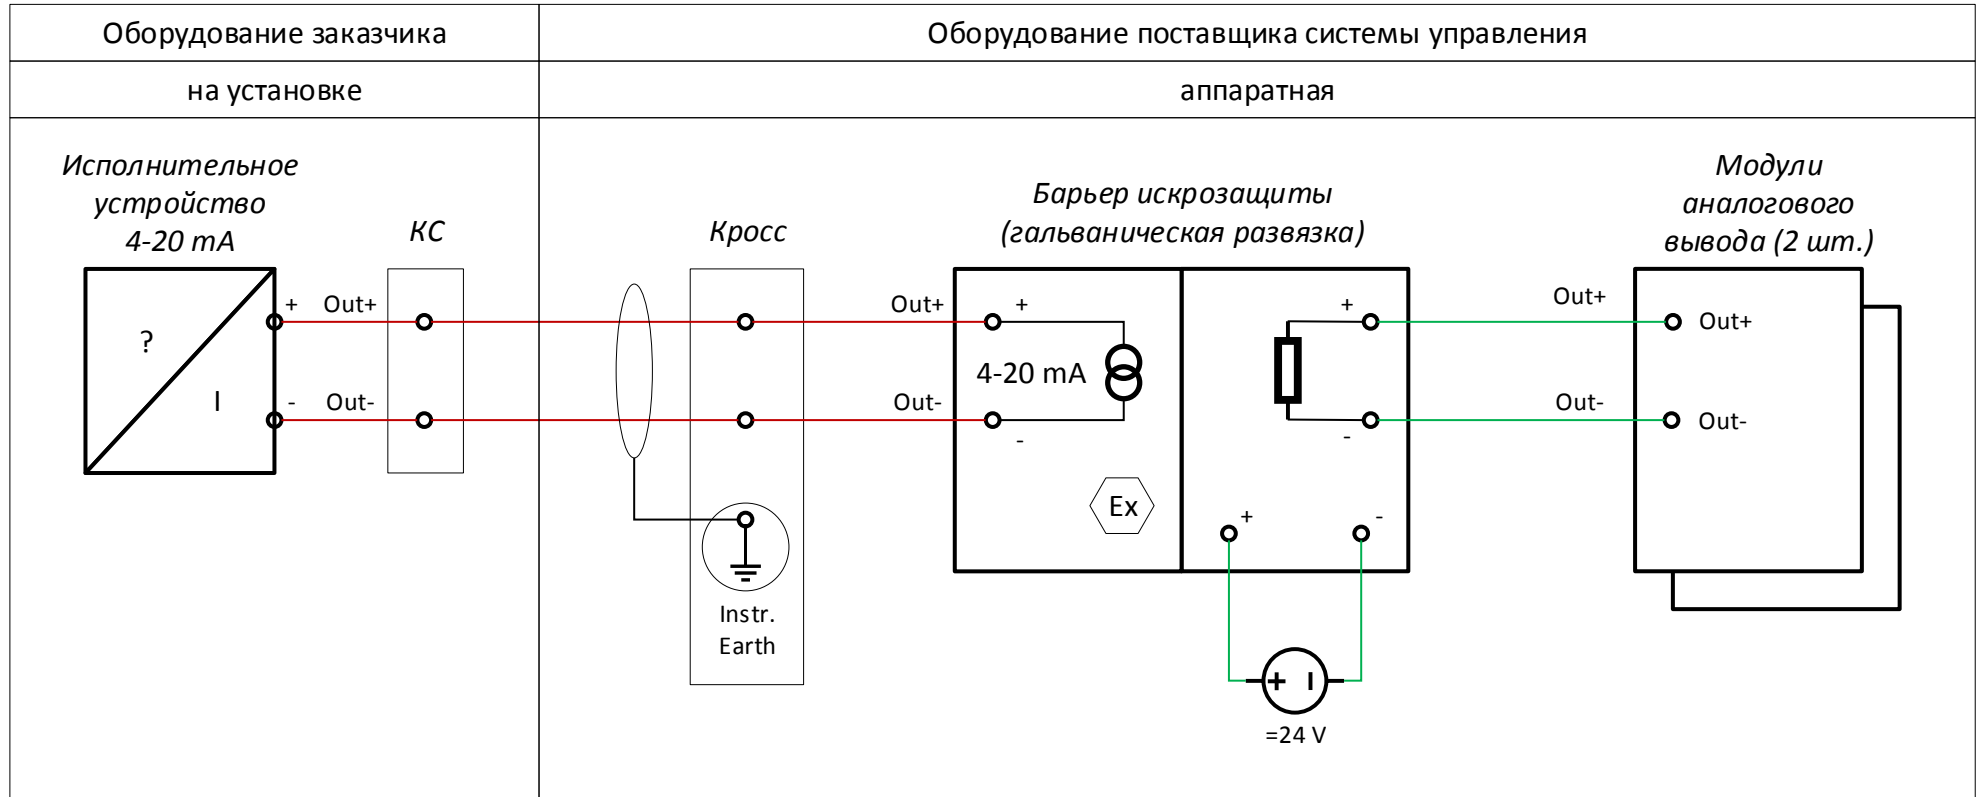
| Оборудование заказчика | Оборудование поставщика системы управления |
|---|---|
| на установке | аппаратная |

Исполнительное устройство 4-20 mA

?

I

+ Out+

- Out-

КС

Кросс

Instr. Earth

Барьер искрозащиты (гальваническая развязка)

Out+ +

4-20 mA

Out- -

Ex

+

-

+

-

=24 V

Модули аналогового вывода (2 шт.)

Out+

Out-

Out+

Out-